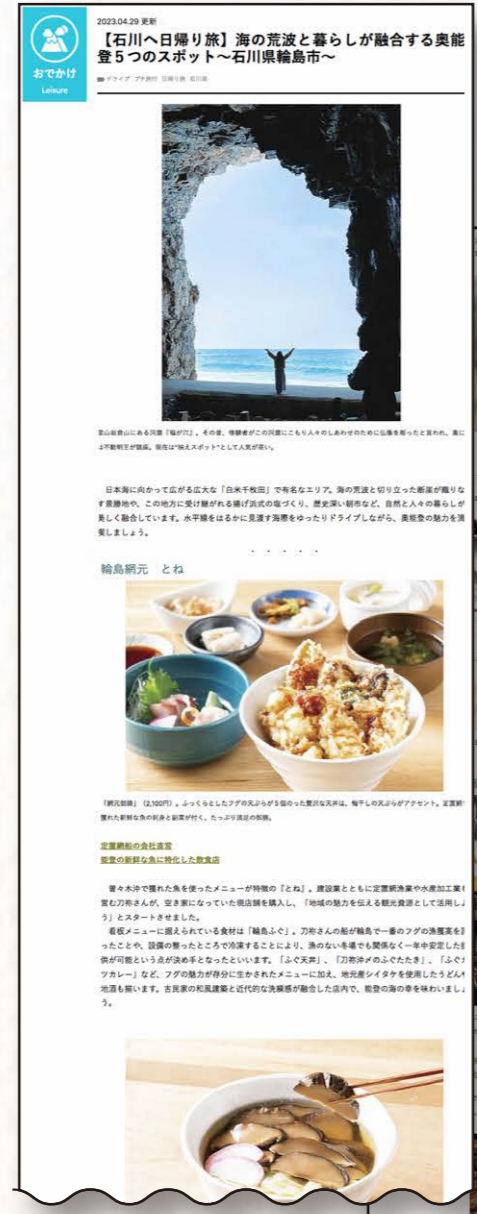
おでかけ
Leisure

2023.04.29 更新

【石川へ日帰り旅】海の荒波と暮らしが融合する奥能登５つのスポット〜石川県輪島市〜

ドライブ 日帰り 石川県

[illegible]

日本海に向かって広がる広大な「白米千枚田」で有名なエリア。海の荒波と切り立った断崖が織りなす景勝地や、この地方に受け継がれる揚げ浜式の塩づくり、歴史深い朝市など、自然と人々の暮らしが美しく融合しています。水平線をはるかに見渡す海際をゆったりドライブしながら、奥能登の魅力を満喫しましょう。

・・・・・

輪島網元　とね

「網元御膳」（2,100円）。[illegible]

定置網船の会社直営
能登の新鮮な魚に特化した飲食店

昔々木沖で獲れた魚を使ったメニューが特徴の『とね』。建設業とともに定置網漁業や水産加工業も営む刀祢さんが、空き家になっていた民店舗を購入し、「地域の魅力を伝える観光資源として活用しよう」とスタートさせました。
看板メニューに据えられている食材は「輪島ふぐ」。刀祢さんの船が輪島で一番のフグの漁獲高を誇ったことや、設備の整ったところで冷凍することにより、漁のない冬場でも関係なく一年中安定した提供が可能という点が決め手となったといいます。「ふぐ天丼」、「刀祢流ふぐのふぐ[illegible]」、「ふぐカツカレー」など、フグの魅力が存分に生かされたメニューに加え、地元産シイタケを使用したうどん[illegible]地酒も揃います。古民家の和風建築と近代的な洗練感が融合した店内で、能登の幸を味わいましょう。